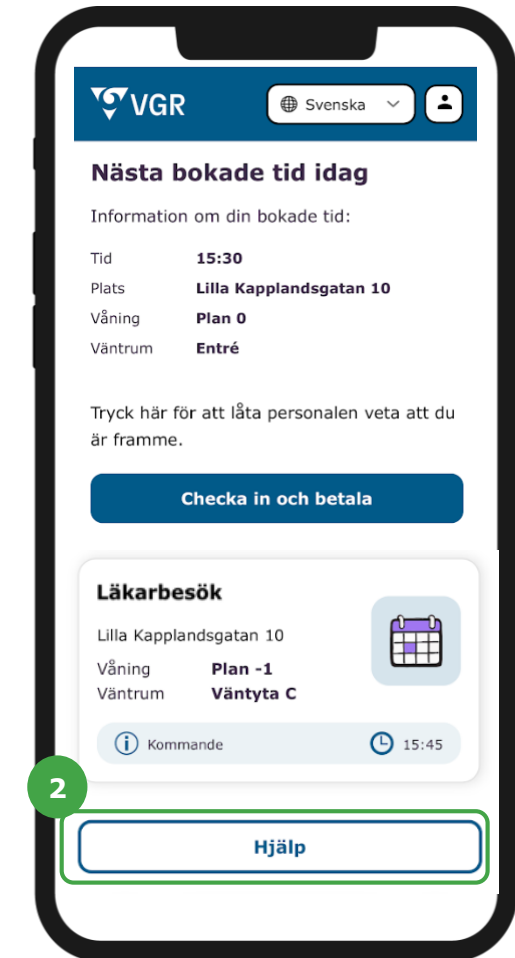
VGR

Svenska

Nästa bokade tid idag

Information om din bokade tid:

| | |
|---|---|
| Tid | 15:30 |
| Plats | Lilla Kapplandsgatan 10 |
| Våning | Plan 0 |
| Väntrum | Entré |

Tryck här för att låta personalen veta att du är framme.

Checka in och betala

Läkarbesök

Lilla Kapplandsgatan 10

Våning Plan -1
Väntrum Väntyta C

Kommande 15:45

2

Hjälp